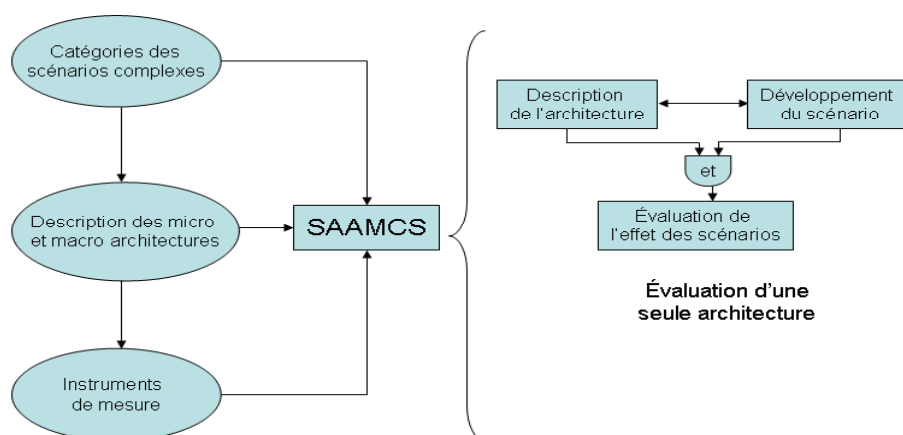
Catégories des scénarios complexes

Description des micro et macro architectures

Instruments de mesure

SAAMCS

Description de l'architecture

Développement du scénario

et

Évaluation de l'effet des scénarios

Évaluation d'une seule architecture